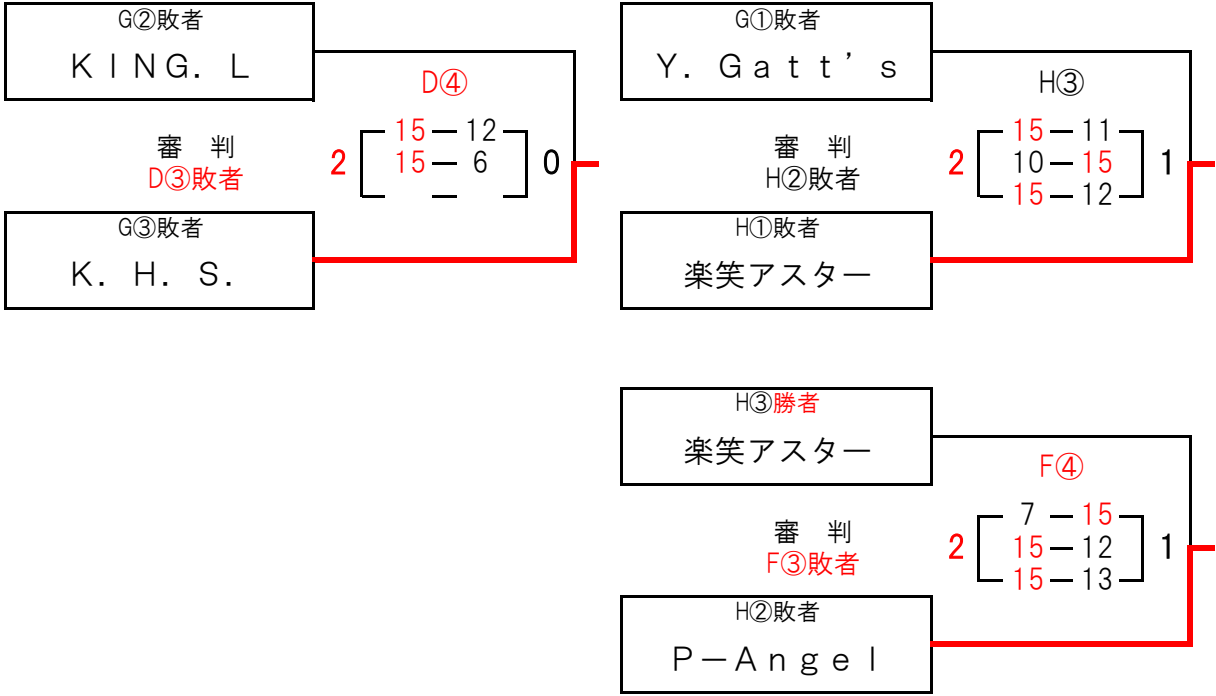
G②敗者
KING. L

D④

審 判
D③敗者

2 15 — 12
15 — 6
0

G③敗者
K. H. S.

G①敗者
Y. Gatt's

H③

審 判
H②敗者

2 15 — 11
10 — 15
15 — 12
1

H①敗者
楽笑アスター

H③勝者
楽笑アスター

F④

審 判
F③敗者

2 7 — 15
15 — 12
15 — 13
1

H②敗者
P—Angel